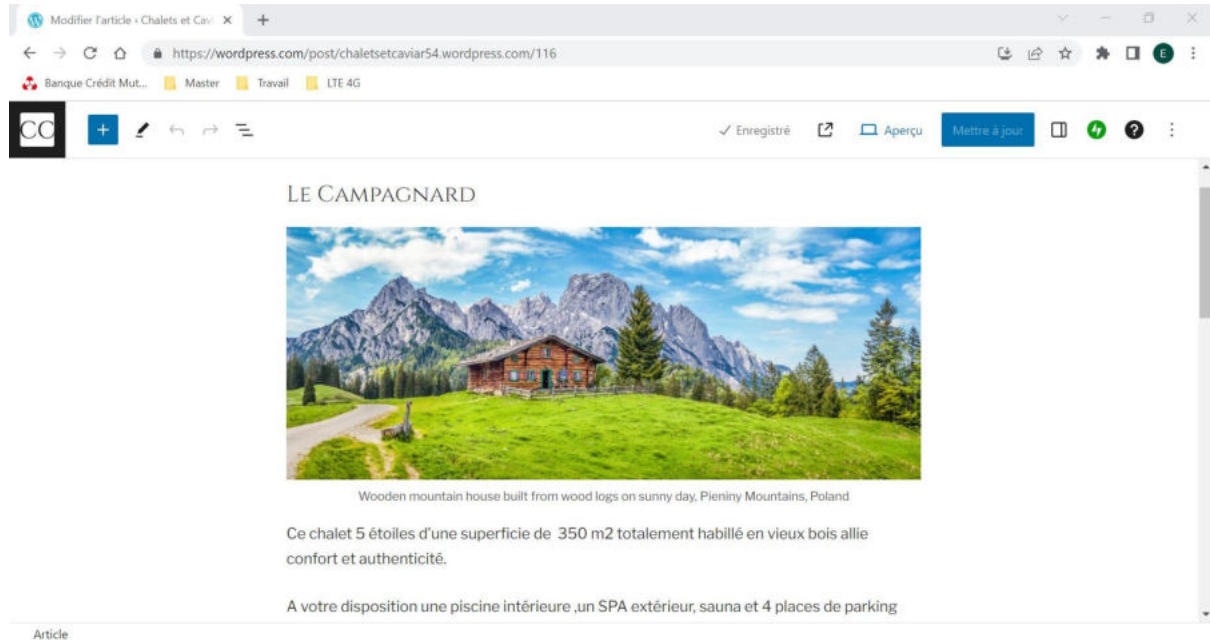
Modifier l'article ‹ Chalets et Cav ×

https://wordpress.com/post/chaletsetcaviar54.wordpress.com/116

Banque Crédit Mut... Master Travail LTE 4G

CC

✓ Enregistré Aperçu Mettre à jour

E

LE CAMPAGNARD

Wooden mountain house built from wood logs on sunny day, Pieniny Mountains, Poland

Ce chalet 5 étoiles d'une superficie de 350 m2 totalement habillé en vieux bois allie confort et authenticité.

A votre disposition une piscine intérieure ,un SPA extérieur, sauna et 4 places de parking

Article